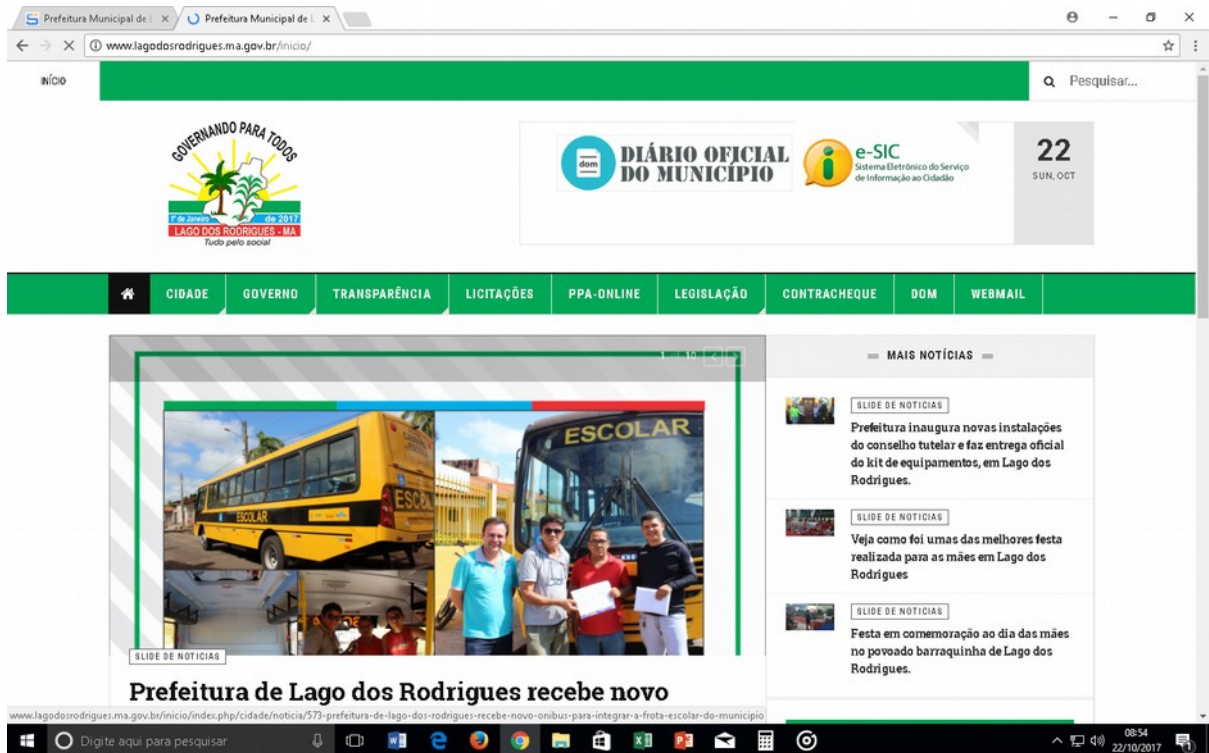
Prefeitura Municipal de L ×
Prefeitura Municipal de L ×

www.lagodosrodrigues.ma.gov.br/inicio/

INÍCIO

Pesquisar...

GOVERNANDO PARA TODOS
1º de Janeiro de 2017
LAGO DOS RODRIGUES - MA
Tudo pelo social

dom
DIÁRIO OFICIAL DO MUNICÍPIO

e-SIC
Sistema Eletrônico do Serviço de Informação ao Cidadão

22
SUN, OCT

CIDADE | GOVERNO | TRANSPARÊNCIA | LICITAÇÕES | PPA-ONLINE | LEGISLAÇÃO | CONTRACHEQUE | DOM | WEBMAIL

1 / 10

ESCOLAR

SLIDE DE NOTICIAS

Prefeitura de Lago dos Rodrigues recebe novo

MAIS NOTÍCIAS

SLIDE DE NOTICIAS
Prefeitura inaugura novas instalações do conselho tutelar e faz entrega oficial do kit de equipamentos, em Lago dos Rodrigues.

SLIDE DE NOTICIAS
Veja como foi umas das melhores festa realizada para as mães em Lago dos Rodrigues

SLIDE DE NOTICIAS
Festa em comemoração ao dia das mães no povoado barraquinha de Lago dos Rodrigues.

www.lagodosrodrigues.ma.gov.br/inicio/index.php/cidade/noticia/573-prefeitura-de-lago-dos-rodrigues-recebe-novo-onibus-para-integrar-a-frota-escolar-do-municipio

Digite aqui para pesquisar

08:54
22/10/2017